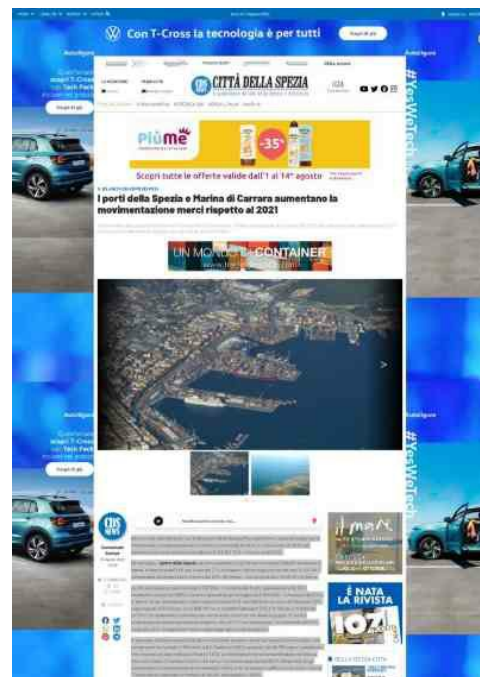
Con T-Cross la tecnologia è per tutti

Scopri di più

#YesWeTech

CITTÀ DELLA SPEZIA

Più me

-35%

Scopri tutte le offerte valide dall'1 al 14° agosto

I porti della Spezia e Marina di Carrara aumentano la movimentazione merci rispetto al 2021

UN MONDO DI CONTAINER

Scopri di più

#YesWeTech

il mare

È NATA LA RIVISTA

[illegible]